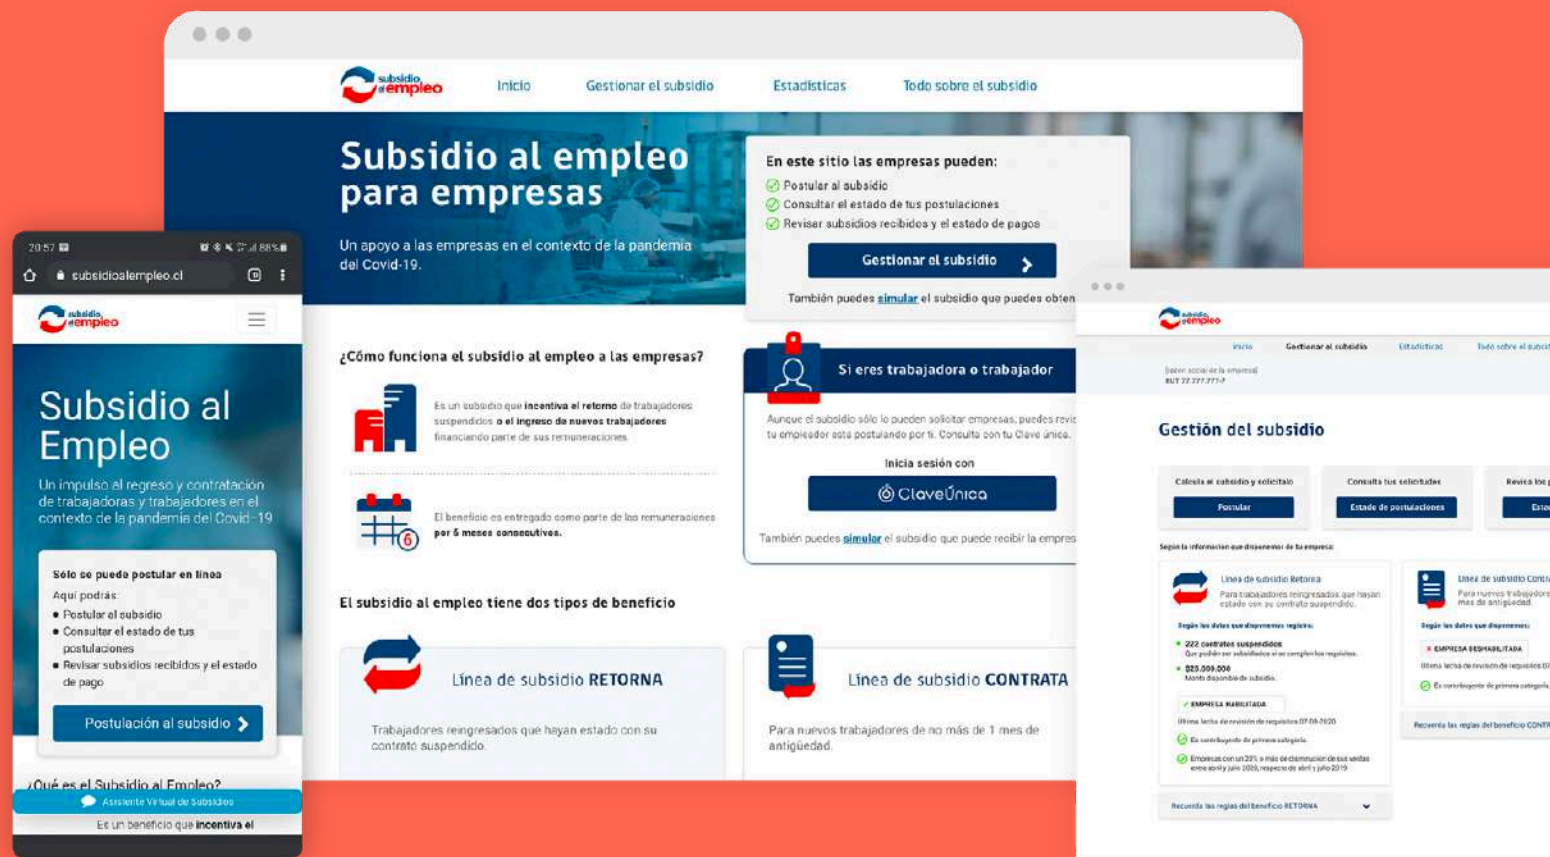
subsidio al empleo

Inicio Gestionar el subsidio Estadísticas Todo sobre el subsidio

Subsidio al empleo para empresas

Un apoyo a las empresas en el contexto de la pandemia del Covid-19.

En este sitio las empresas pueden:
Postular al subsidio
Consultar el estado de tus postulaciones
Revisar subsidios recibidos y el estado de pagos

Gestionar el subsidio

También puedes simular el subsidio que puedes obten

¿Cómo funciona el subsidio al empleo a las empresas?

Es un subsidio que incentiva el retorno de trabajadores suspendidos o el ingreso de nuevos trabajadores financiando parte de sus remuneraciones.

El beneficio es entregado como parte de las remuneraciones por 6 meses consecutivos.

Si eres trabajadora o trabajador

Aunque el subsidio sólo lo pueden solicitar empresas, puedes revi tu empleador está postulando por ti. Consulta con tu Clave única.

Inicia sesión con

ClaveÚnica

También puedes simular el subsidio que puede recibir la empres

El subsidio al empleo tiene dos tipos de beneficio

Línea de subsidio RETORNA

Trabajadores reingresados que hayan estado con su contrato suspendido

Línea de subsidio CONTRATA

Para nuevos trabajadores de no más de 1 mes de antigüedad.

20:57 88%
subsidioalempleo.cl

subsidio al empleo

Subsidio al Empleo

Un impulso al regreso y contratación de trabajadoras y trabajadores en el contexto de la pandemia del Covid-19

Sólo se puede postular en línea
Aquí podrás:
Postular al subsidio
Consultar el estado de tus postulaciones
Revisar subsidios recibidos y el estado de pago

Postulación al subsidio

¿Qué es el Subsidio al Empleo?
Asistente Virtual de Subsidios
Es un beneficio que incentiva el

subsidio al empleo
Inicio Gestionar el subsidio Estadísticas Todo sobre el subsi
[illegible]
RUT 77.777.777-7

Gestión del subsidio

Calcula el subsidio y solicítalo
Postular
Consulta tus solicitudes
Estado de postulaciones
Revisa los p
Esta

Según la información que disponemos de tu empresa:

Línea de subsidio Retorna
Para trabajadores reingresados que hayan estado con su contrato suspendido.
Según los datos que disponemos registra:
222 contratos suspendidos
Que podrían ser subsidiados si se cumplen los requisitos.
$25.000.000
Monto disponible de subsidio.
EMPRESA HABILITADA
Última fecha de revisión de requisitos 07-08-2020
Es contribuyente de primera categoría.
Empresas con un 20% o más de disminución de sus ventas entre abril y julio 2020, respecto de abril y julio 2019.
Recuerda las reglas del beneficio RETORNA

Línea de subsidio Contr
Para nuevos trabajadores mes de antigüedad.
Según los datos que disponemos:
EMPRESA DESHABILITADA
Última fecha de revisión de requisitos 07
Es contribuyente de primera categoría
Recuerda las reglas del beneficio CONTR